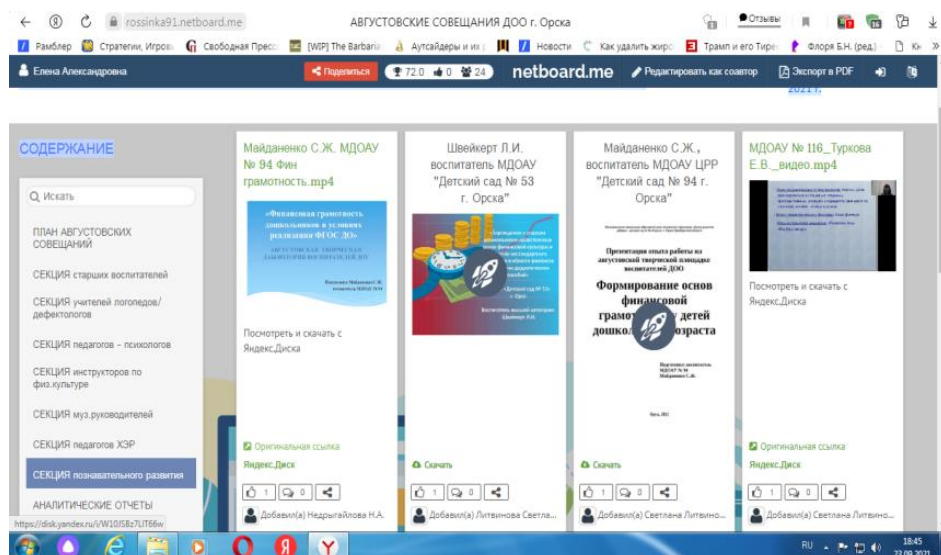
rossinka91.netboard.me АВГУСТОВСКИЕ СОВЕЩАНИЯ ДОО г. Орска Отзывы

Рамблер Стратегии, Игровы Свободная Пресса [WIP] The Barbaria Аутсайдеры и их Новости Как удалить жиро Трамп и его Тирс Флоря Б.Н. (ред.) Кн

Елена Александровна Поделиться 72.0 0 24 netboard.me Редактировать как соавтор Экспорт в PDF

2021 г.

СОДЕРЖАНИЕ

Искать

ПЛАН АВГУСТОВСКИХ СОВЕЩАНИЙ

СЕКЦИЯ старших воспитателей

СЕКЦИЯ учителей логопедов/дефектологов

СЕКЦИЯ педагогов - психологов

СЕКЦИЯ инструкторов по физ.культуре

СЕКЦИЯ муз.руководителей

СЕКЦИЯ педагогов ХЭР

СЕКЦИЯ познавательного развития

АНАЛИТИЧЕСКИЕ ОТЧЕТЫ

Майданенко С.Ж. МДОАУ № 94 Фин грамотность.mp4

«Финансовая грамотность дошкольников в условиях реализации ФГОС ДО»

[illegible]

Посмотреть и скачать с Яндекс.Диска

Оригинальная ссылка
Яндекс.Диск

1 0

Добавил(а) Недрыгайлова Н.А.

Швейкерт Л.И. воспитатель МДОАУ "Детский сад № 53 г. Орска"

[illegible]

Скачать

1 0

Добавил(а) Литвинова Светла...

Майданенко С.Ж., воспитатель МДОАУ ЦРР "Детский сад № 94 г. Орска"

Презентация опыта работы на августовской творческой площадке воспитателей ДОО

Формирование основ финансовой грамот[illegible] детей дошкол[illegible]зраста

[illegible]

Скачать

1 0

Добавил(а) Светлана Литвино...

МДОАУ № 116_Туркова Е.В._видео.mp4

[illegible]

Посмотреть и скачать с Яндекс.Диска

Оригинальная ссылка
Яндекс.Диск

1 0

Добавил(а) Светлана Литвино...

https://disk.yandex.ru/i/W10J58z7LlT66w

RU 18:45 23.09.2021